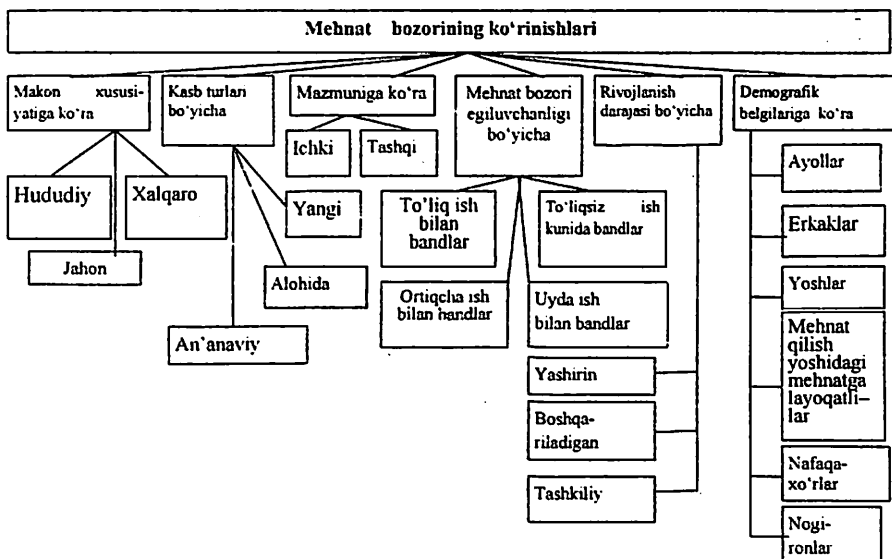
Mehnat bozorining ko'rinishlari

Makon xususiyatiga ko'ra

Hududiy

Xalqaro

Jahon

Kasb turlari bo'yicha

Yangi

Alohida

An'anaviy

Mazmuniga ko'ra

Ichki

Tashqi

Mehnat bozori egiluvchanligi bo'yicha

To'liq ish bilan bandlar

To'liqsiz ish kunida bandlar

Ortiqcha ish bilan bandlar

Uyda ish bilan bandlar

Rivojlanish darajasi bo'yicha

Yashirin

Boshqariladigan

Tashkiliy

Demografik belgilariga ko'ra

Ayollar

Erkaklar

Yoshlar

Mehnat qilish yoshidagi mehnatga layoqatlilar

Nafaqaxo'rlar

Nogironlar